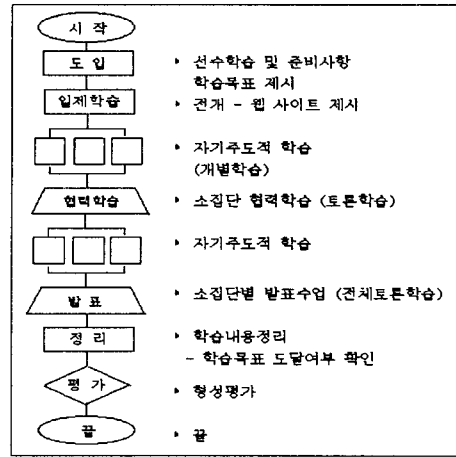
시 작

도 입

• 선수학습 및 준비사항
학습목표 제시

일제학습

• 전개 - 웹 사이트 제시

• 자기주도적 학습
(개별학습)

협력학습

• 소집단 협력학습 (토론학습)

• 자기주도적 학습

발 표

• 소집단별 발표수업 (전체토론학습)

정 리

• 학습내용정리
- 학습목표 도달여부 확인

평 가

• 형성평가

끝

• 끝